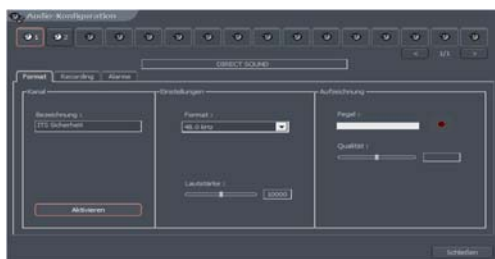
Audio-Konfiguration

1 2

< 1/1 >

DIRECT SOUND

Format Recording Alarme

Kanal

Bezeichnung :

ITS Sicherheit

Aktivieren

Einstellungen

Format :

48.0 kHz

Lautstärke :

10000

Aufzeichnung

Pegel :

Qualität :

Schließen